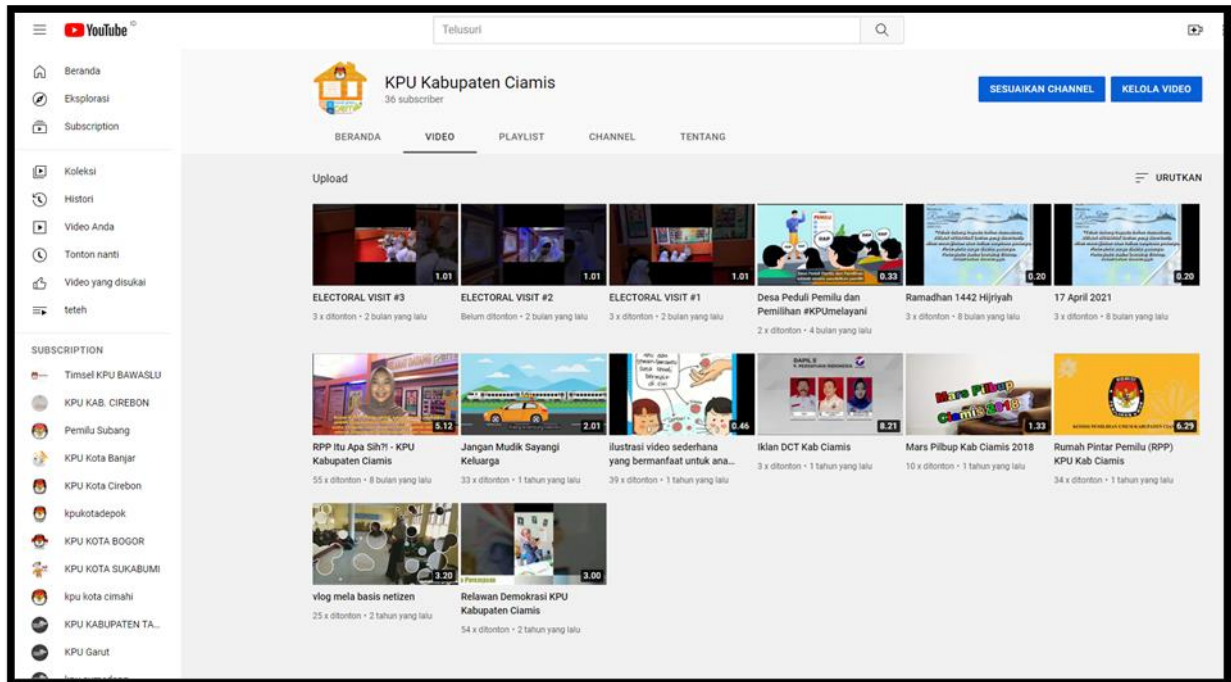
YouTube ID

Telusuri

Beranda
Eksplorasi
Subscription

Koleksi
Histori
Video Anda
Tonton nanti
Video yang disukai
teteh

SUBSCRIPTION
Timsel KPU BAWASLU
KPU KAB. CIREBON
Pemilu Subang
KPU Kota Banjar
KPU Kota Cirebon
kpukotadepok
KPU KOTA BOGOR
KPU KOTA SUKABUMI
kpu kota cimahi
KPU KABUPATEN TA...
KPU Garut

KPU Kabupaten Ciamis
36 subscriber

SESUAIKAN CHANNEL
KELOLA VIDEO

BERANDA
VIDEO
PLAYLIST
CHANNEL
TENTANG

Upload
URUTKAN

1.01
ELECTORAL VISIT #3
3 x ditonton • 2 bulan yang lalu

1.01
ELECTORAL VISIT #2
Belum ditonton • 2 bulan yang lalu

1.01
ELECTORAL VISIT #1
3 x ditonton • 2 bulan yang lalu

0.33
Desa Peduli Pemilu dan Pemilihan #KPUmelayani
2 x ditonton • 4 bulan yang lalu

0.20
Ramadhan 1442 Hijriyah
3 x ditonton • 8 bulan yang lalu

0.20
17 April 2021
3 x ditonton • 8 bulan yang lalu

5.12
RPP Itu Apa Sih?! - KPU Kabupaten Ciamis
55 x ditonton • 8 bulan yang lalu

2.01
Jangan Mudik Sayangi Keluarga
33 x ditonton • 1 tahun yang lalu

0.46
ilustrasi video sederhana yang bermanfaat untuk ana...
39 x ditonton • 1 tahun yang lalu

8.21
Iklan DCT Kab Ciamis
3 x ditonton • 1 tahun yang lalu

Mars Pilbup Ciamis 2018
1.33
Mars Pilbup Kab Ciamis 2018
10 x ditonton • 1 tahun yang lalu

6.29
Rumah Pintar Pemilu (RPP) KPU Kab Ciamis
34 x ditonton • 1 tahun yang lalu

3.20
vlog mela basis netizen
25 x ditonton • 2 tahun yang lalu

3.00
Relawan Demokrasi KPU Kabupaten Ciamis
54 x ditonton • 2 tahun yang lalu